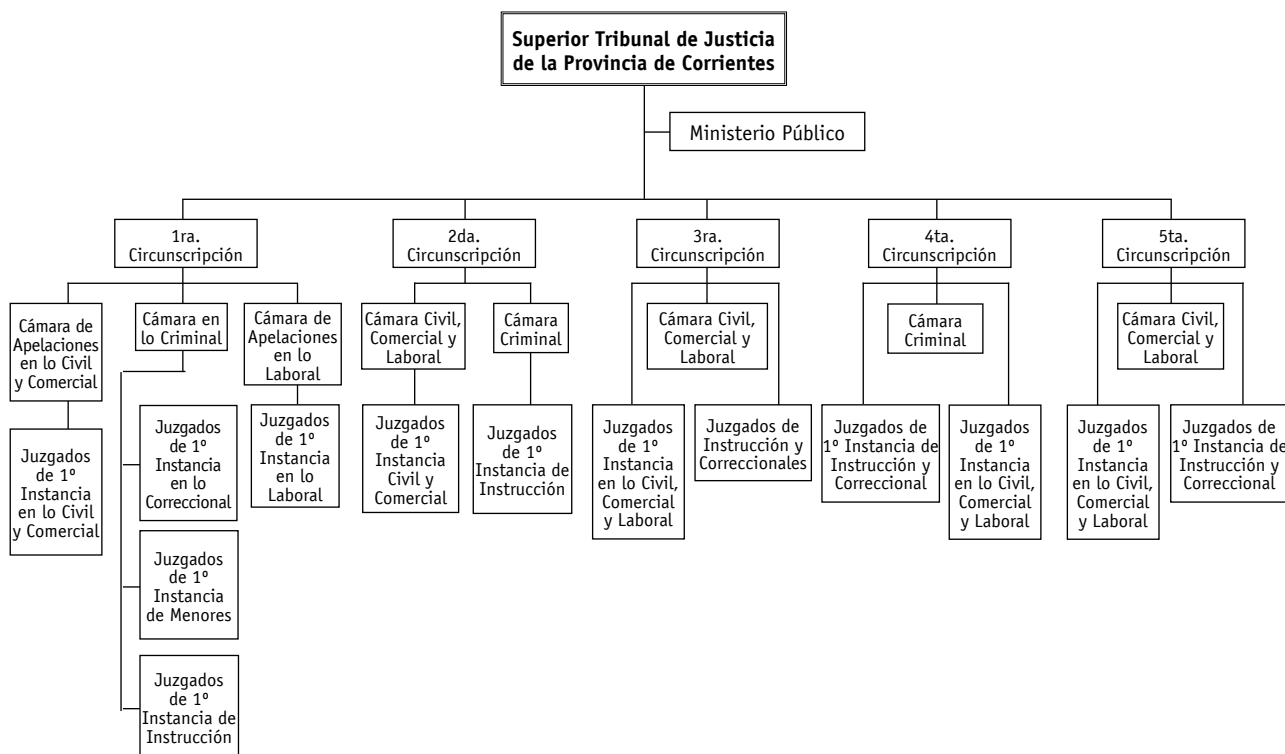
Superior Tribunal de Justicia de la Provincia de Corrientes

Ministerio Público

1ra. Circunscripción

2da. Circunscripción

3ra. Circunscripción

4ta. Circunscripción

5ta. Circunscripción

Cámara de Apelaciones en lo Civil y Comercial

Juzgados de 1º Instancia en lo Civil y Comercial

Cámara en lo Criminal

Juzgados de 1º Instancia en lo Correccional

Juzgados de 1º Instancia de Menores

Juzgados de 1º Instancia de Instrucción

Cámara de Apelaciones en lo Laboral

Juzgados de 1º Instancia en lo Laboral

Cámara Civil, Comercial y Laboral

Juzgados de 1º Instancia Civil y Comercial

Cámara Criminal

Juzgados de 1º Instancia de Instrucción

Cámara Civil, Comercial y Laboral

Juzgados de 1º Instancia en lo Civil, Comercial y Laboral

Juzgados de Instrucción y Correccionales

Cámara Criminal

Juzgados de 1º Instancia de Instrucción y Correccional

Juzgados de 1º Instancia en lo Civil, Comercial y Laboral

Cámara Civil, Comercial y Laboral

Juzgados de 1º Instancia en lo Civil, Comercial y Laboral

Juzgados de 1º Instancia de Instrucción y Correccional